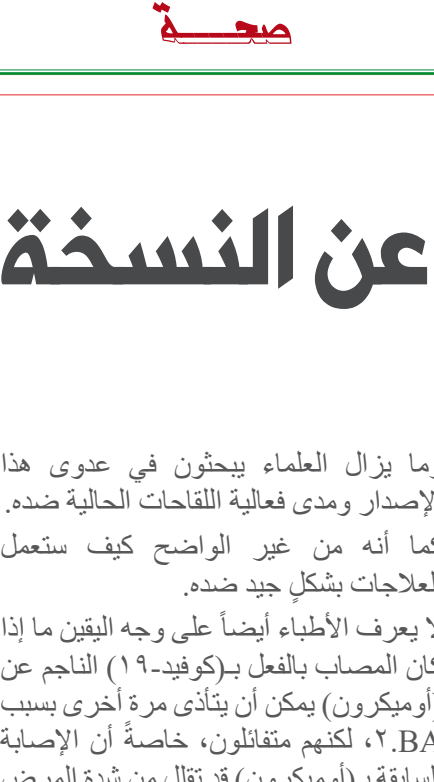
صحة

عن النسخة

ربما يزال العلماء يبحثون في عدوى هذا الإصدار ومدى فعالية اللقاحات الحالية ضده.

كما أنه من غير الواضح كيف ستعمل العلاجات بشكلٍ جيد ضده.

لا يعرف الأطباء أيضاً على وجه اليقين ما إذا كان المصاب بالفعل بـ(كوفيد-١٩) الناجم عن (أوميكرون) يمكن أن يتأذى مرة أخرى بسبب BA.٢، لكنهم متفائلون، خاصةً أن الإصابة السابقة بـ(أوميكرون) قد تقلل من شدة المرض